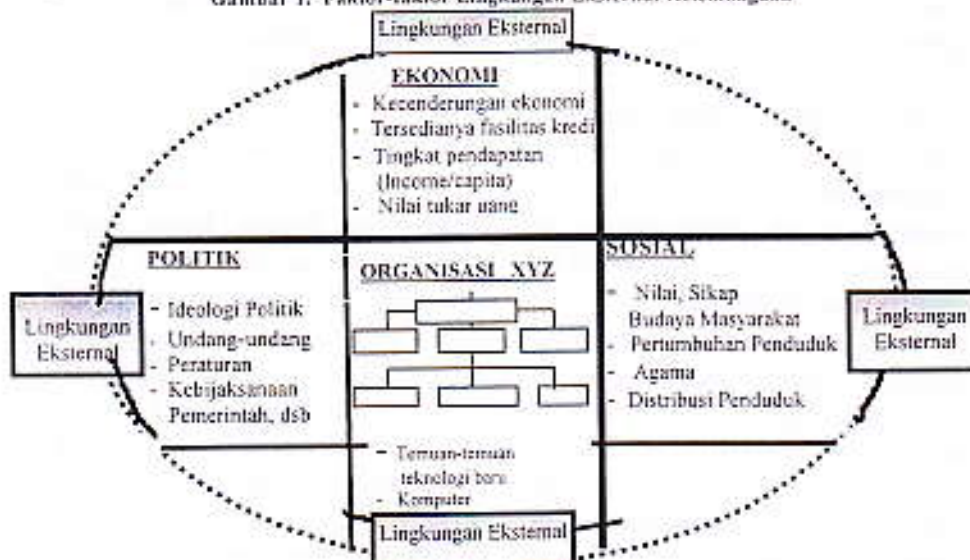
Gambar 1. Faktor-faktor Lingkungan Eksternal Organisasi

Lingkungan Eksternal

EKONOMI
- Kecenderungan ekonomi
- Tersedianya fasilitas kredi
- Tingkat pendapatan (Income/capita)
- Nilai tukar uang

POLITIK
- Ideologi Politik
- Undang-undang
- Peraturan
- Kebijaksanaan Pemerintah, dsb

ORGANISASI XYZ

SOSIAL
- Nilai, Sikap Budaya Masyarakat
- Pertumbuhan Penduduk
- Agama
- Distribusi Penduduk

Lingkungan Eksternal

Lingkungan Eksternal

- Temuan-temuan teknologi baru
- Komputer

Lingkungan Eksternal